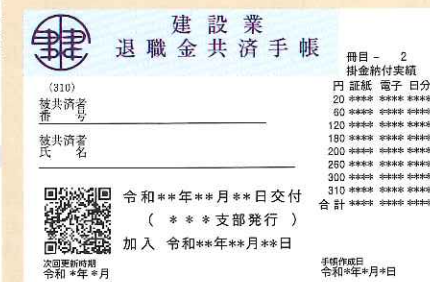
建設業
退職金共済手帳

(310)

被共済者番号

被共済者氏名

令和**年**月**日交付
（ ***支部発行 ）
加入 令和**年**月**日

次回更新時期
令和 *年 *月

冊目 - 2
掛金納付実績

| 円 | 証紙 | 電子 | 日分 |
|---|---|---|---|
| 20 | **** | **** | **** |
| 60 | **** | **** | **** |
| 120 | **** | **** | **** |
| 180 | **** | **** | **** |
| 200 | **** | **** | **** |
| 260 | **** | **** | **** |
| 300 | **** | **** | **** |
| 310 | **** | **** | **** |
| 合計 | **** | **** | **** |

手帳作成日
令和*年*月*日